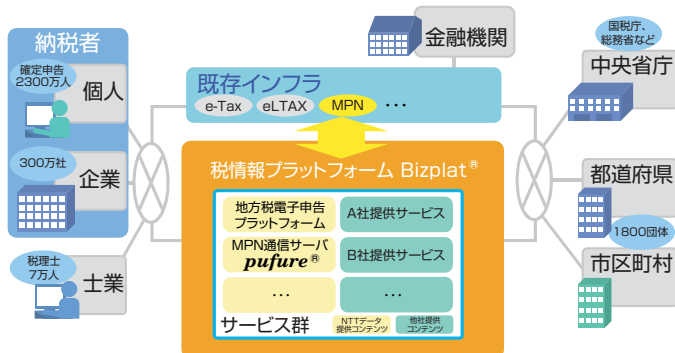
納税者

確定申告
2300万人

個人

300万社

企業

税理士
7万人

士業

金融機関

既存インフラ

e-Tax

eLTAX

MPN

…

税情報プラットフォーム Bizplat®

地方税電子申告
プラットフォーム

A社提供サービス

MPN通信サーバ
pufure®

B社提供サービス

…

…

サービス群

NTTデータ
提供コンテンツ

他社提供
コンテンツ

国税庁、
総務省など

中央省庁

都道府県

1800団体

市区町村